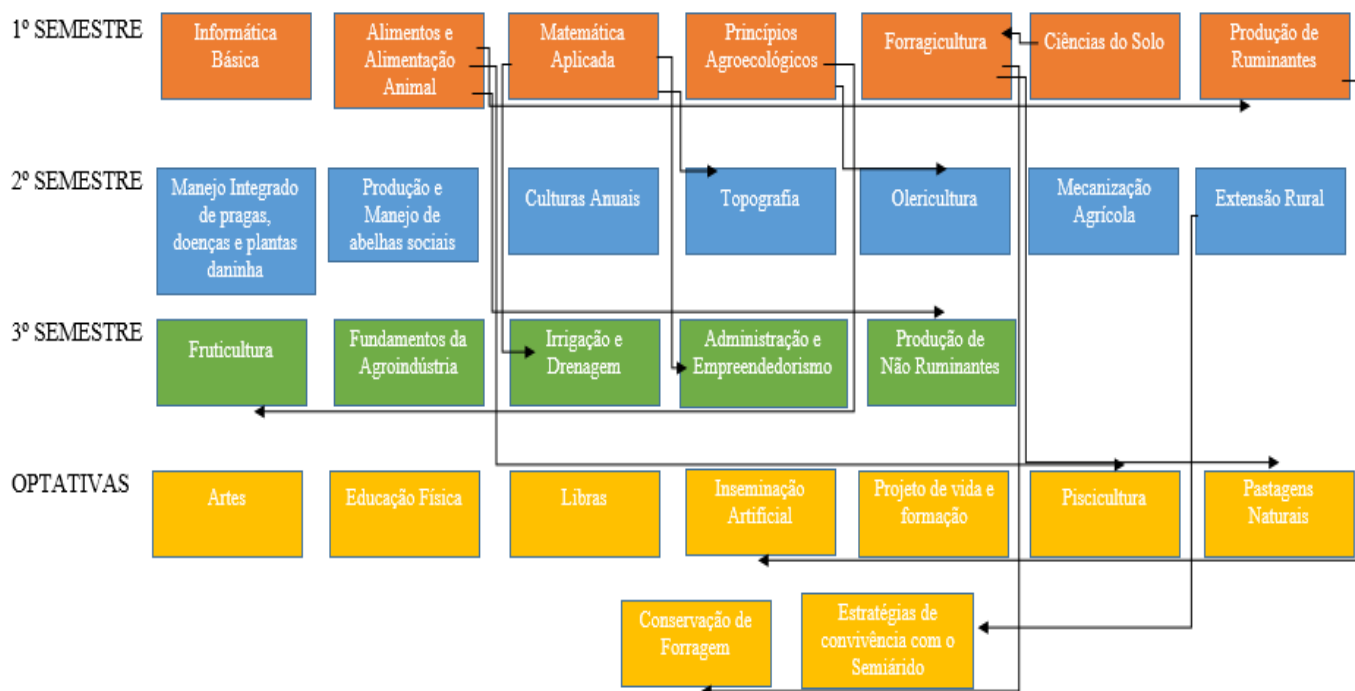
1º SEMESTRE

Informática Básica

Alimentos e Alimentação Animal

Matemática Aplicada

Princípios Agroecológicos

Forragicultura

Ciências do Solo

Produção de Ruminantes

2º SEMESTRE

Manejo Integrado de pragas, doenças e plantas daninha

Produção e Manejo de abelhas sociais

Culturas Anuais

Topografia

Olericultura

Mecanização Agrícola

Extensão Rural

3º SEMESTRE

Fruticultura

Fundamentos da Agroindústria

Irrigação e Drenagem

Administração e Empreendedorismo

Produção de Não Ruminantes

OPTATIVAS

Artes

Educação Física

Libras

Inseminação Artificial

Projeto de vida e formação

Piscicultura

Pastagens Naturais

Conservação de Forragem

Estratégias de convivência com o Semiárido